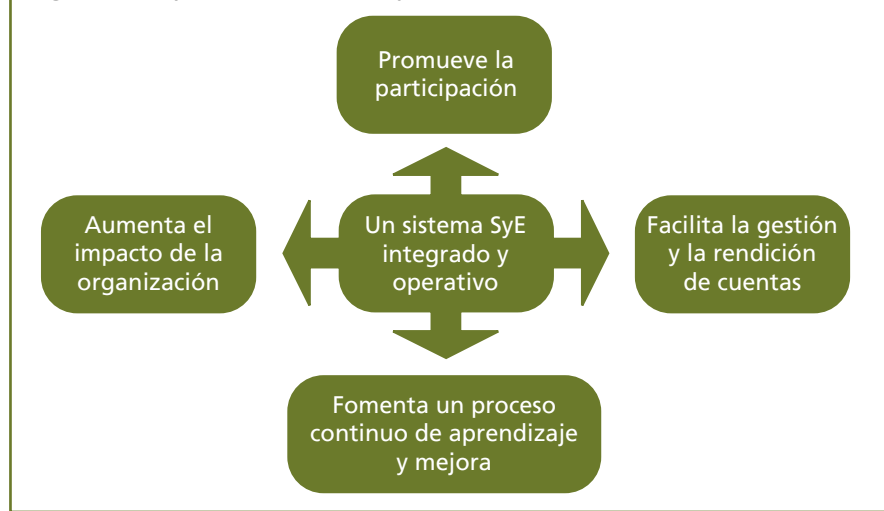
Promueve la participación

Aumenta el impacto de la organización

Un sistema SyE integrado y operativo

Facilita la gestión y la rendición de cuentas

Fomenta un proceso continuo de aprendizaje y mejora